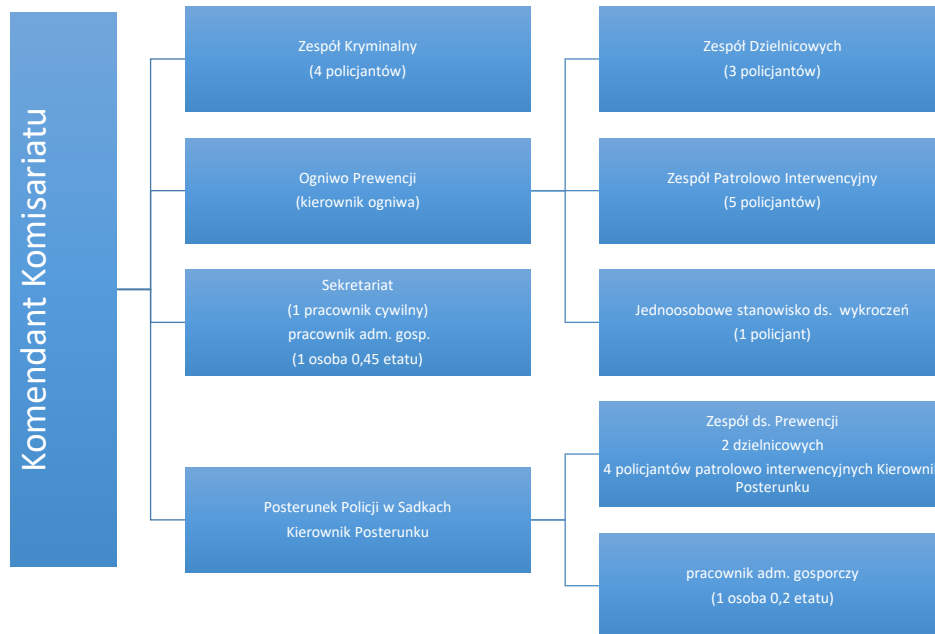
Komendant Komisariatu

Zespół Kryminalny
(4 policjantów)

Ogniwo Prewencji
(kierownik ogniwa)

Sekretariat
(1 pracownik cywilny)
pracownik adm. gosp.
(1 osoba 0,45 etatu)

Posterunek Policji w Sadkach
Kierownik Posterunku

Zespół Dzielnicowych
(3 policjantów)

Zespół Patrolowo Interwencyjny
(5 policjantów)

Jednoosobowe stanowisko ds. wykroczeń
(1 policjant)

Zespół ds. Prewencji
2 dzielnicowych
4 policjantów patrolowo interwencyjnych Kierowni
Posterunku

pracownik adm. gosporczy
(1 osoba 0,2 etatu)